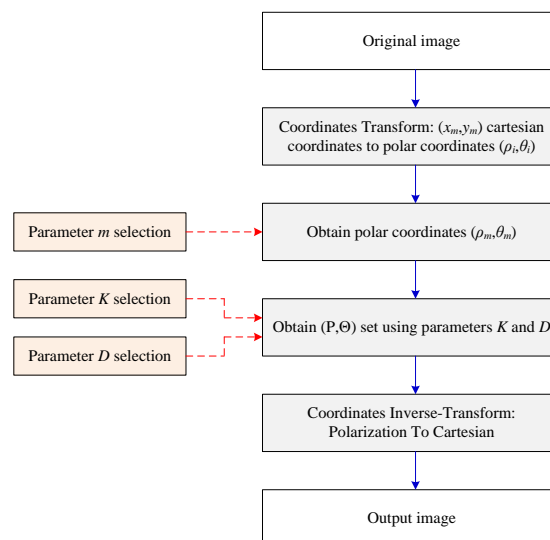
Original image

Coordinates Transform: $(x_m,y_m)$ cartesian coordinates to polar coordinates $(\rho_i,\theta_i)$

Parameter $m$ selection

Obtain polar coordinates $(\rho_m,\theta_m)$

Parameter $K$ selection

Obtain $(\mathrm{P},\Theta)$ set using parameters $K$ and $D$

Parameter $D$ selection

Coordinates Inverse-Transform: Polarization To Cartesian

Output image